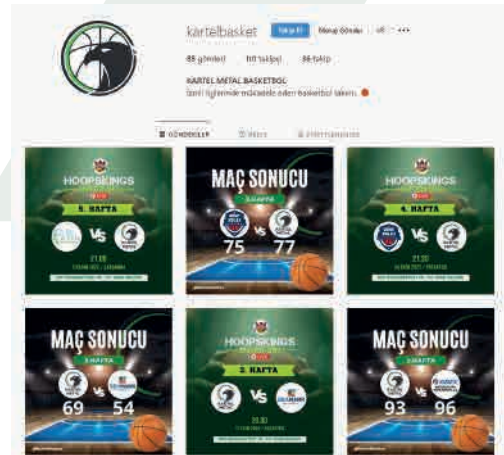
kartelbasket Takip Et Mesaj Gönder

85 gönderi 88 takipçi 86 takip

KARTEL METAL BASKETBOL

İzmir ligleri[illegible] mücadele eden basketbol takımı.

GÖNDERİLER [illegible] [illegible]

HOOPSKINGS

5. HAFTA

VS

21.00

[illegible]

MAÇ SONUCU

75 VS 77

HOOPSKINGS

4. HAFTA

VS

21.00

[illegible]

MAÇ SONUCU

69 VS 54

HOOPSKINGS

2. HAFTA

VS

20.00

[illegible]

MAÇ SONUCU

93 VS 96